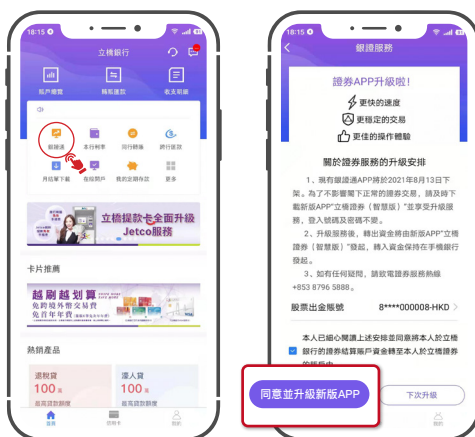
18:15

立橋銀行

賬戶總覽

賬戶轉賬

收支明細

銀證通

本行轉賬

同行轉賬

跨行匯款

月結單下載

自動轉賬

我的定期存款

更多

立橋儲蓄卡全面升級
Jetco服務

卡片推薦

越刷越划算
免跨境外幣交易費
免首年年費

熱銷產品

退稅貸
100萬
最高貸款額度

達人貸
100萬
最高貸款額度

首頁

信用卡

我的

18:15

銀證服務

證券APP升級啦!

更快的速度

更穩定的交易

更佳的操作體驗

關於證券服務的升級安排

1、現有銀證通APP將於2021年8月13日下架。為了不影響您正常的證券交易，請及時下載新版APP"立橋證券（智慧版）"並享受升級服務，登入號碼及密碼不變。

2、升級服務後，轉出資金將由新版APP"立橋證券（智慧版）"發起，轉入資金保持在手機銀行發起。

3、如有任何疑問，請致電證券服務熱線+853 8796 5888。

股票出金賬號　8****000008-HKD

本人已細心閱讀上述安排並同意將本人於立橋銀行的證券結算賬戶資金轉至本人於立橋證券的賬戶中。

同意並升級新版APP

下次升級